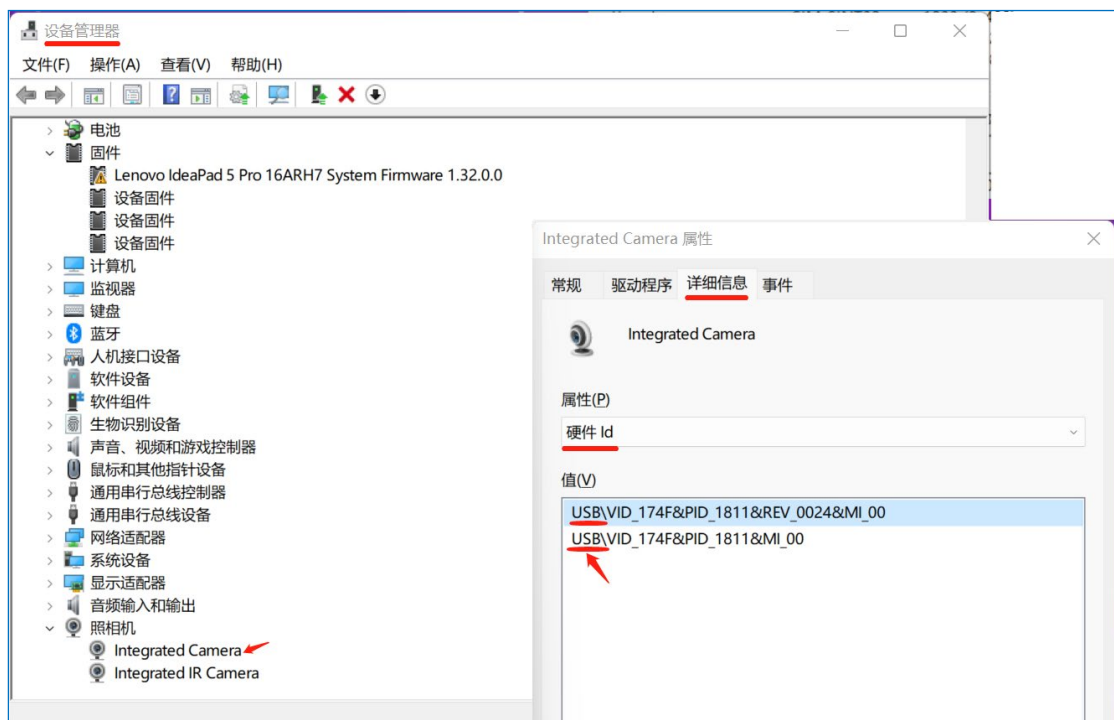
设备管理器

文件(F) 操作(A) 查看(V) 帮助(H)

电池
固件
Lenovo IdeaPad 5 Pro 16ARH7 System Firmware 1.32.0.0
设备固件
设备固件
设备固件
计算机
监视器
键盘
蓝牙
人机接口设备
软件设备
软件组件
生物识别设备
声音、视频和游戏控制器
鼠标和其他指针设备
通用串行总线控制器
通用串行总线设备
网络适配器
系统设备
显示适配器
音频输入和输出
照相机
Integrated Camera
Integrated IR Camera

Integrated Camera 属性

常规 驱动程序 详细信息 事件

Integrated Camera

属性(P)
硬件 Id

值(V)
USB\VID_174F&PID_1811&REV_0024&MI_00
USB\VID_174F&PID_1811&MI_00